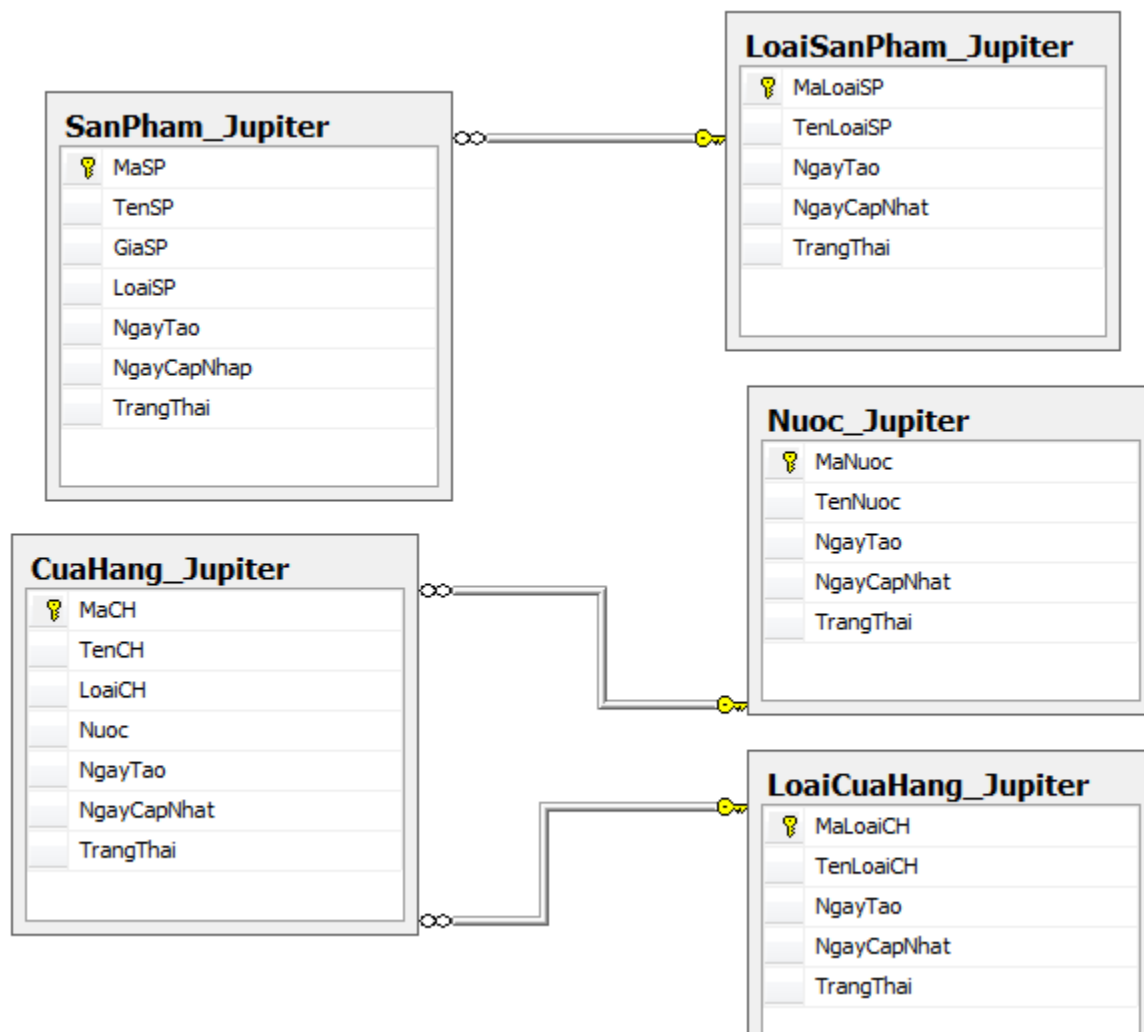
LoaiSanPham_Jupiter
MaLoaiSP
TenLoaiSP
NgayTao
NgayCapNhat
TrangThai

SanPham_Jupiter
MaSP
TenSP
GiaSP
LoaiSP
NgayTao
NgayCapNhap
TrangThai

Nuoc_Jupiter
MaNuoc
TenNuoc
NgayTao
NgayCapNhat
TrangThai

CuaHang_Jupiter
MaCH
TenCH
LoaiCH
Nuoc
NgayTao
NgayCapNhat
TrangThai

LoaiCuaHang_Jupiter
MaLoaiCH
TenLoaiCH
NgayTao
NgayCapNhat
TrangThai